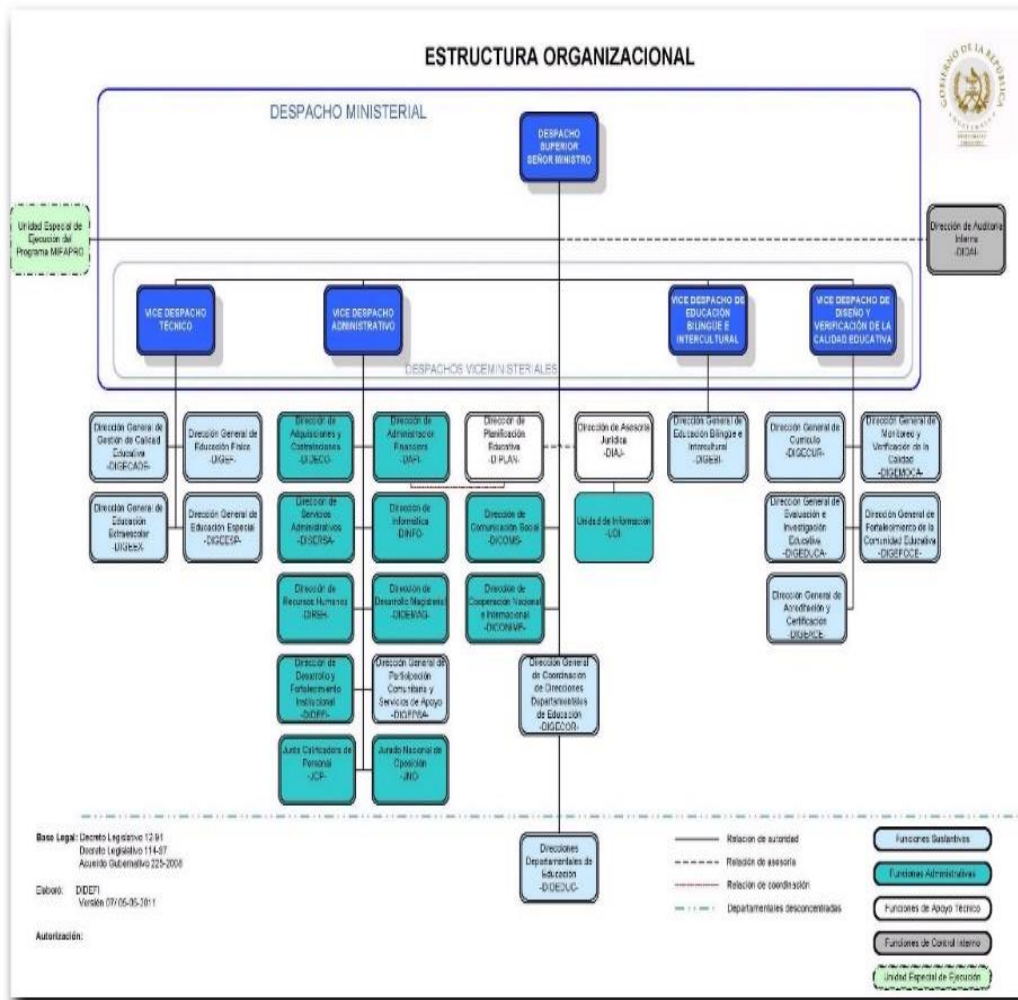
ESTRUCTURA ORGANIZACIONAL

GOBIERNO DE LA REPÚBLICA

DESPACHO MINISTERIAL

DESPACHO SUPERIOR SEÑOR MINISTRO

Unidad Especial de Ejecución del Programa MIFAPRO

Dirección de Auditoría Interna -DIDAI-

VICE DESPACHO TÉCNICO

VICE DESPACHO ADMINISTRATIVO

VICE DESPACHO DE EDUCACIÓN BILINGÜE E INTERCULTURAL

VICE DESPACHO DE DISEÑO Y VERIFICACIÓN DE LA CALIDAD EDUCATIVA

DESPACHOS VICEMINISTERIALES

Dirección General de Gestión de Calidad Educativa -DIGECADE-

Dirección General de Educación Física -DIGEF-

Dirección General de Educación Extraescolar -DIGEEX-

Dirección General de Educación Especial -DIGEESP-

Dirección de Adquisiciones y Contrataciones -DIDECO-

Dirección de Administración Financiera -DAFI-

Dirección de Servicios Administrativos -DISERSA-

Dirección de Informática -DINFO-

Dirección de Recursos Humanos -DIREH-

Dirección de Desarrollo Magisterial -DIDEMAG-

Dirección de Desarrollo y Fortalecimiento Institucional -DIDEFI-

Dirección General de Participación Comunitaria y Servicios de Apoyo -DIGEPSA-

Junta Calificadora de Personal -JCP-

Jurado Nacional de Oposición -JNO-

Dirección de Planificación Educativa -DIPLAN-

Dirección de Asesoría Jurídica -DIAJ-

Dirección de Comunicación Social -DICOMS-

Unidad de Información -UDI-

Dirección de Cooperación Nacional e Internacional -DICONIME-

Dirección General de Coordinación de Direcciones Departamentales de Educación -DIGECOR-

Direcciones Departamentales de Educación -DIDEDUC-

Dirección General de Educación Bilingüe e Intercultural -DIGEBI-

Dirección General de Currículo -DIGECUR-

Dirección General de Monitoreo y Verificación de la Calidad -DIGEMOCA-

Dirección General de Evaluación e Investigación Educativa -DIGEDUCA-

Dirección General de Fortalecimiento de la Comunidad Educativa -DIGEFOCE-

Dirección General de Acreditación y Certificación -DIGEACE-

Base Legal: Decreto Legislativo 12-91
Decreto Legislativo 114-97
Acuerdo Gubernativo 225-2008

Elaboró: DIDEFI
Versión 07-05-05-2011

Autorización:

Relación de autoridad
Relación de asesoría
Relación de coordinación
Departamentales desconcentradas

Funciones Sustantivas
Funciones Administrativas
Funciones de Apoyo Técnico
Funciones de Control Interno
Unidad Especial de Ejecución